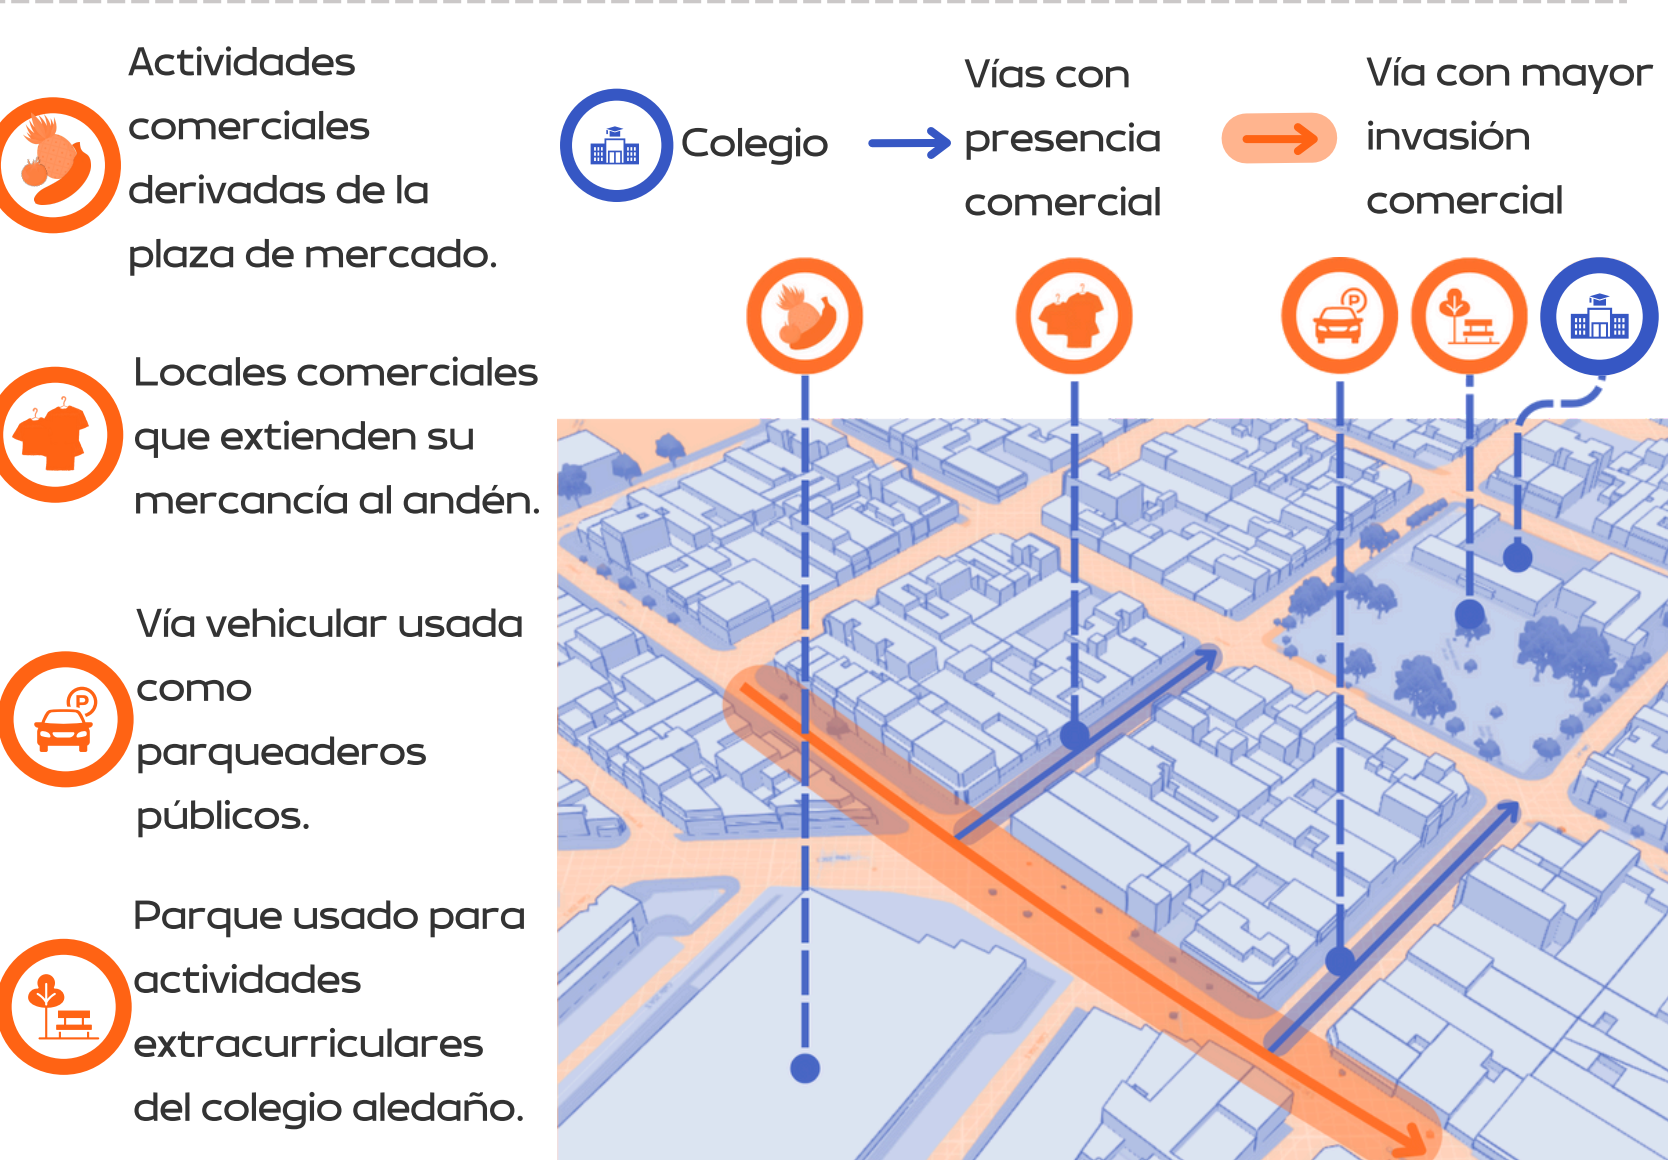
Actividades comerciales derivadas de la plaza de mercado.

Colegio

Vías con presencia comercial

Vía con mayor invasión comercial

Locales comerciales que extienden su mercancía al andén.

Vía vehicular usada como parqueaderos públicos.

Parque usado para actividades extracurriculares del colegio aledaño.